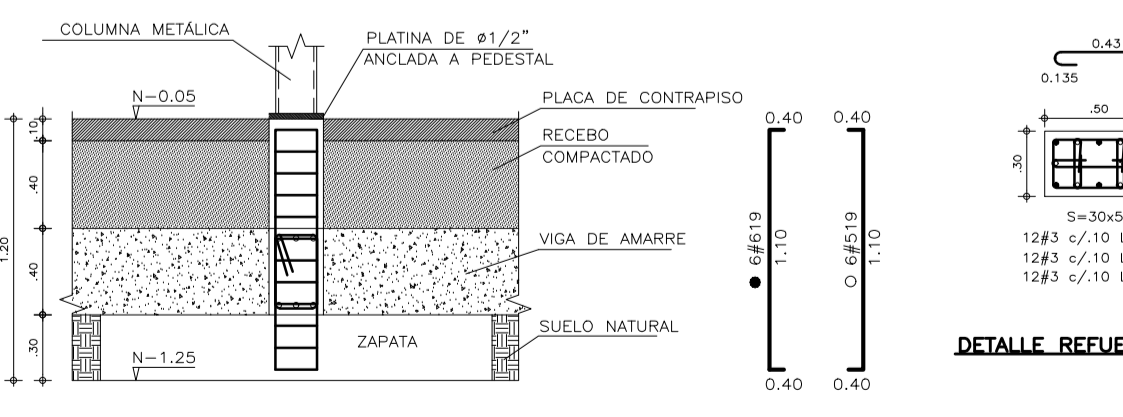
COLUMNA METÁLICA

PLATINA DE ø1/2"
ANCLADA A PEDESTAL

N-0.05

PLACA DE CONTRAPISO

RECEBO
COMPACTADO

VIGA DE AMARRE

SUELO NATURAL

ZAPATA

N-1.25

.10
.40
1.20
.40
.30

0.40
6#619
1.10
0.40

0.40
6#519
1.10
0.40

0.43
0.135
.50
.30
S=30x5
12#3 c/.10 L
12#3 c/.10 L
12#3 c/.10 L

DETALLE REFUE